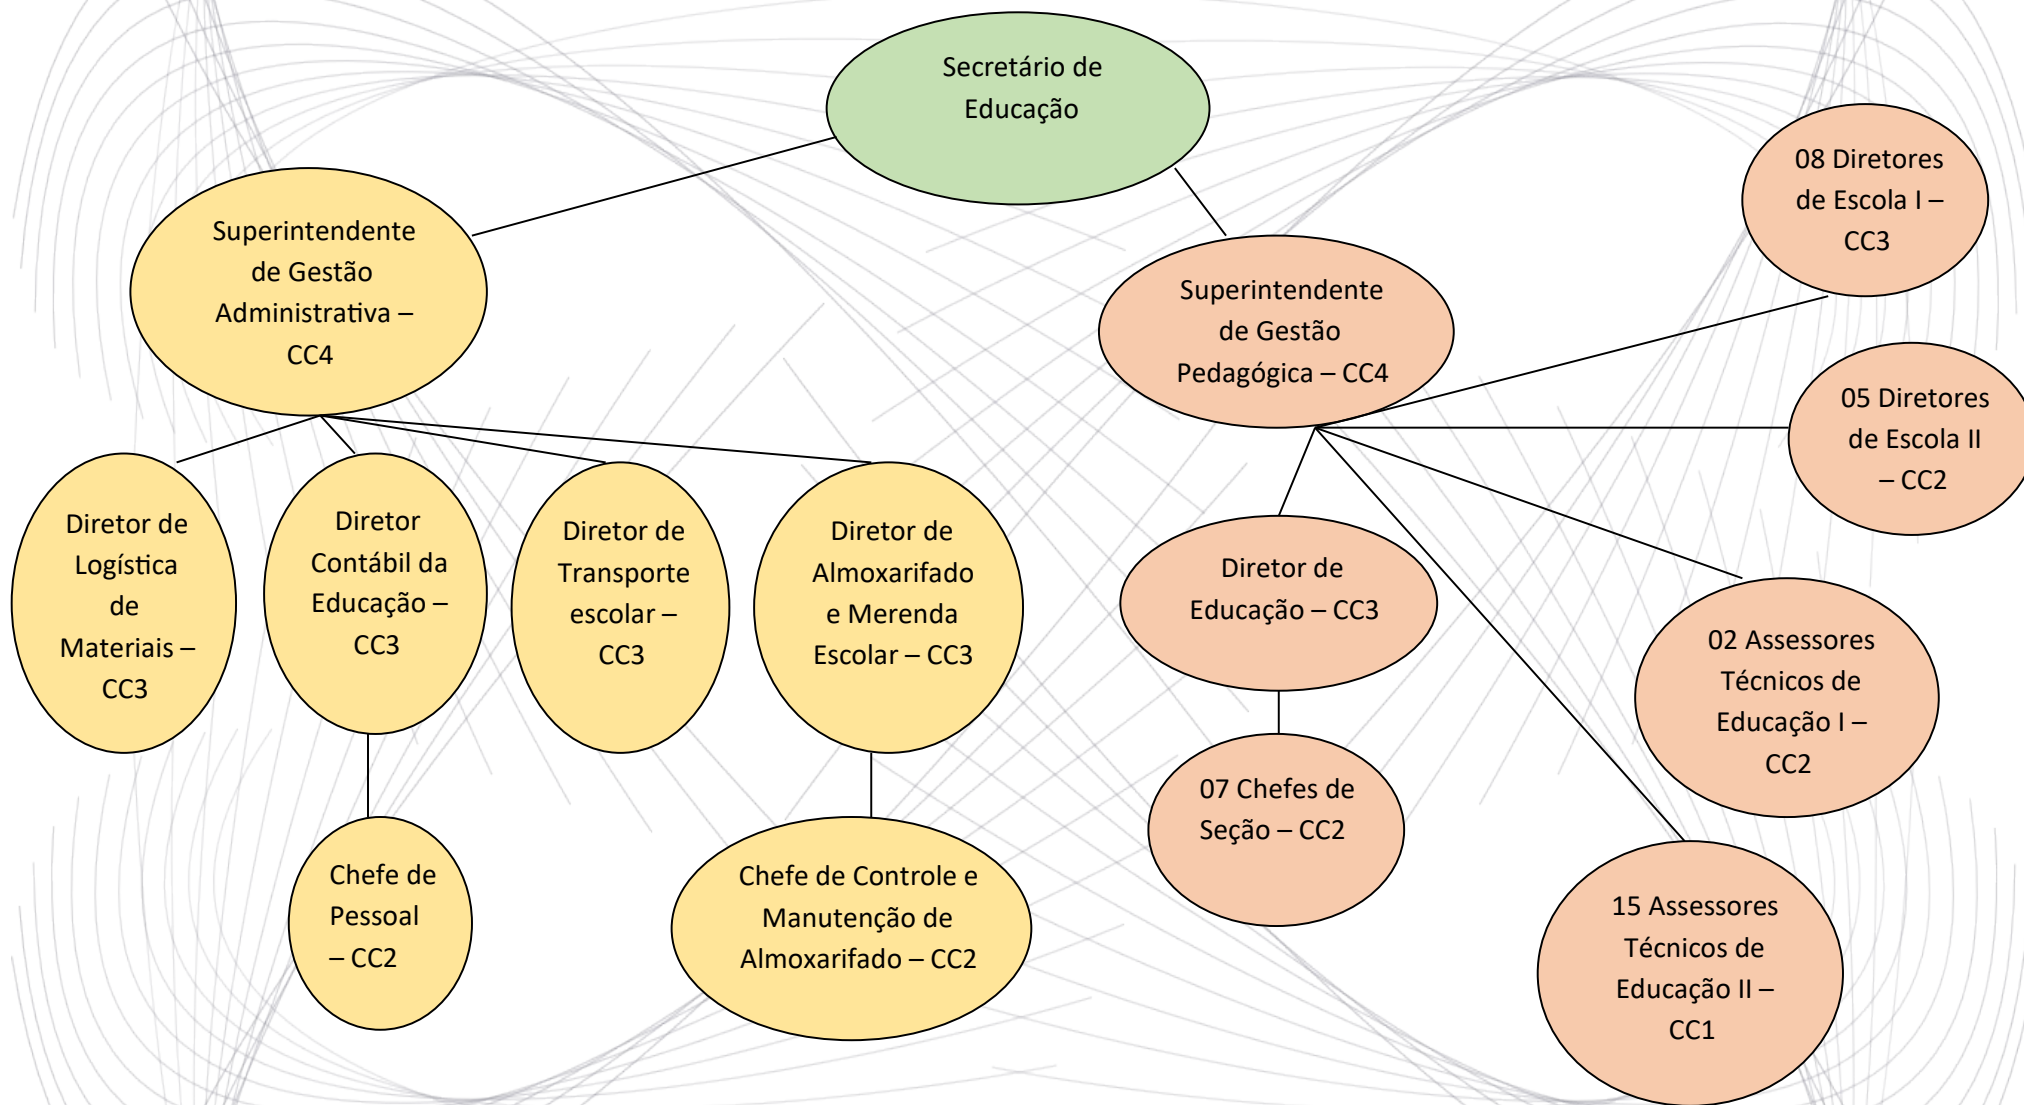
Secretário de Educação

Superintendente de Gestão Administrativa – CC4

Superintendente de Gestão Pedagógica – CC4

08 Diretores de Escola I – CC3

05 Diretores de Escola II – CC2

Diretor de Logística de Materiais – CC3

Diretor Contábil da Educação – CC3

Diretor de Transporte escolar – CC3

Diretor de Almoxarifado e Merenda Escolar – CC3

Diretor de Educação – CC3

02 Assessores Técnicos de Educação I – CC2

07 Chefes de Seção – CC2

Chefe de Pessoal – CC2

Chefe de Controle e Manutenção de Almoxarifado – CC2

15 Assessores Técnicos de Educação II – CC1